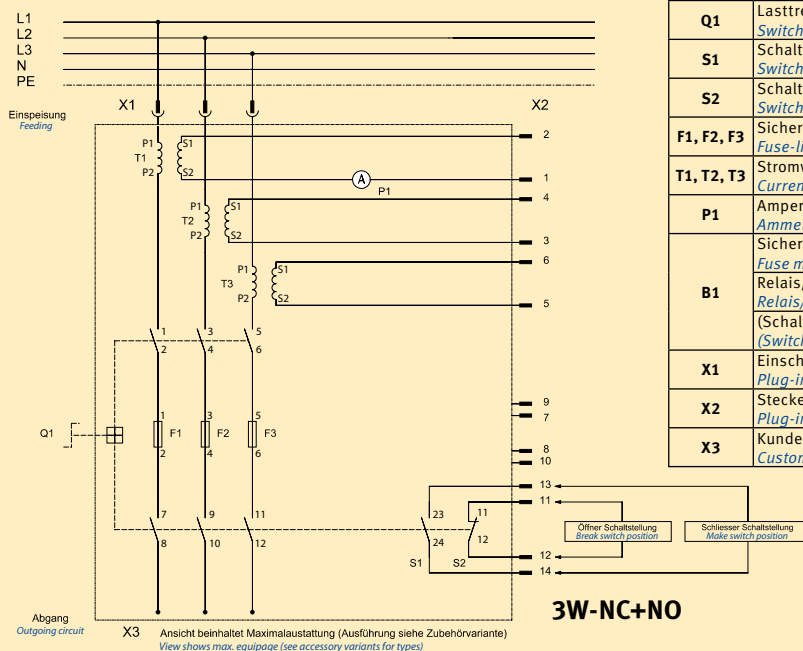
L1
L2
L3
N
PE

Einspeisung
Feeding

X1

X2

P1
T1
P2
S1
S2

A
P1

P1
T2
P2
S1
S2

P1
T3
P2
S1
S2

2
1
4
3
6
5

1
2
3
4
5
6

Q1

1
F1
2
3
F2
4
5
F3
6

9
7
8
10

13
11

7
8
9
10
11
12

23
24
S1
11
12
S2

12
14

Öffner Schaltstellung
Break switch position

Schliesser Schaltstellung
Make switch position

Abgang
Outgoing circuit

X3

Ansicht beinhaltet Maximalaustattung (Ausführung siehe Zubehörvariante)
View shows max. equipage (see accessory variants for types)

3W-NC+NO

| | |
|---|---|
| Q1 | Lasttre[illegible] Switch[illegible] |
| S1 | Schalt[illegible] Switch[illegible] |
| S2 | Schalt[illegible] Switch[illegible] |
| F1, F2, F3 | Sicher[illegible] Fuse-l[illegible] |
| T1, T2, T3 | Stromw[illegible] Curren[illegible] |
| P1 | Amper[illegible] Ammet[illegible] |
| B1 | Sicher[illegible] Fuse m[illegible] Relais,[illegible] Relais/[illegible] (Schal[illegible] (Switcl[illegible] |
| X1 | Einsch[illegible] Plug-i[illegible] |
| X2 | Stecke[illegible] Plug-i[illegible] |
| X3 | Kunde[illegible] Custor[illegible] |